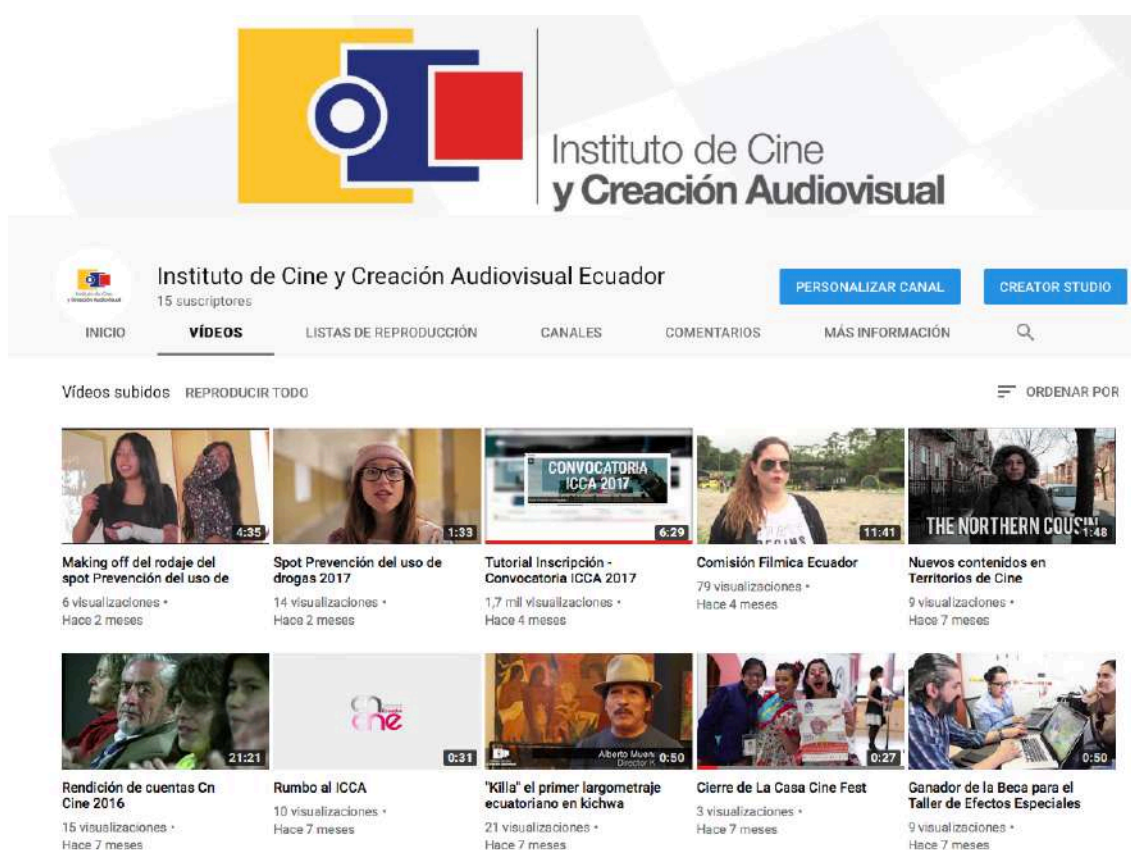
Instituto de Cine
y Creación Audiovisual

Instituto de Cine y Creación Audiovisual Ecuador
15 suscriptores

PERSONALIZAR CANAL

CREATOR STUDIO

INICIO VÍDEOS LISTAS DE REPRODUCCIÓN CANALES COMENTARIOS MÁS INFORMACIÓN

Vídeos subidos REPRODUCIR TODO

ORDENAR POR

4:35
Making off del rodaje del spot Prevención del uso de
6 visualizaciones •
Hace 2 meses

1:33
Spot Prevención del uso de drogas 2017
14 visualizaciones •
Hace 2 meses

CONVOCATORIA ICCA 2017
6:29
Tutorial Inscripción - Convocatoria ICCA 2017
1,7 mil visualizaciones •
Hace 4 meses

11:41
Comisión Fílmica Ecuador
79 visualizaciones •
Hace 4 meses

THE NORTHERN COUS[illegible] 1:48
Nuevos contenidos en Territorios de Cine
9 visualizaciones •
Hace 7 meses

21:21
Rendición de cuentas Cn Cine 2016
15 visualizaciones •
Hace 7 meses

cine
0:31
Rumbo al ICCA
10 visualizaciones •
Hace 7 meses

Alberto Muen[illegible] Director K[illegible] 0:50
"Killa" el primer largometraje ecuatoriano en kichwa
21 visualizaciones •
Hace 7 meses

0:27
Cierre de La Casa Cine Fest
3 visualizaciones •
Hace 7 meses

0:50
Ganador de la Beca para el Taller de Efectos Especiales
9 visualizaciones •
Hace 7 meses